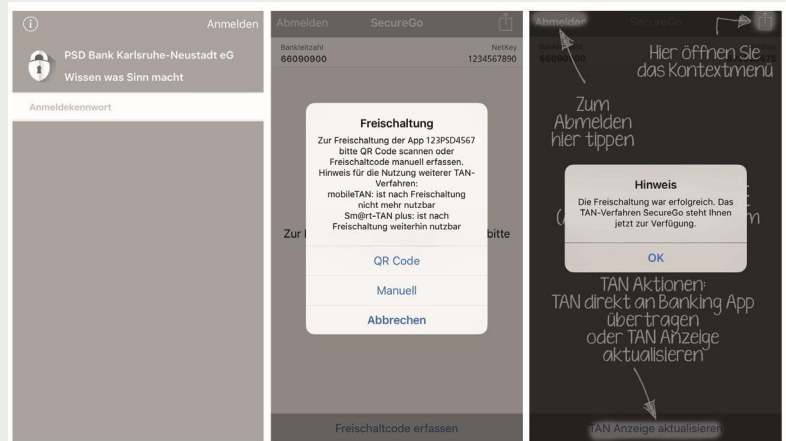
Anmelden

PSD Bank Karlsruhe-Neustadt eG
Wissen was Sinn macht

Anmeldekennwort

Abmelden SecureGo

Bankleitzahl
66090900

NetKey
1234567890

Freischaltung
Zur Freischaltung der App 123PSD4567 bitte QR Code scannen oder Freischaltcode manuell erfassen.
Hinweis für die Nutzung weiterer TAN-Verfahren:
mobileTAN: ist nach Freischaltung nicht mehr nutzbar
Sm@rt-TAN plus: ist nach Freischaltung weiterhin nutzbar

Zur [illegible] bitte

QR Code
Manuell
Abbrechen

Freischaltcode erfassen

Abmelden SecureGo

Bankleitzahl
66090900

Hier öffnen Sie das Kontextmenü

Zum Abmelden hier tippen

Hinweis
Die Freischaltung war erfolgreich. Das TAN-Verfahren SecureGo steht Ihnen jetzt zur Verfügung.
OK

TAN Aktionen:
TAN direkt an Banking App übertragen oder TAN Anzeige aktualisieren

TAN Anzeige aktualisieren